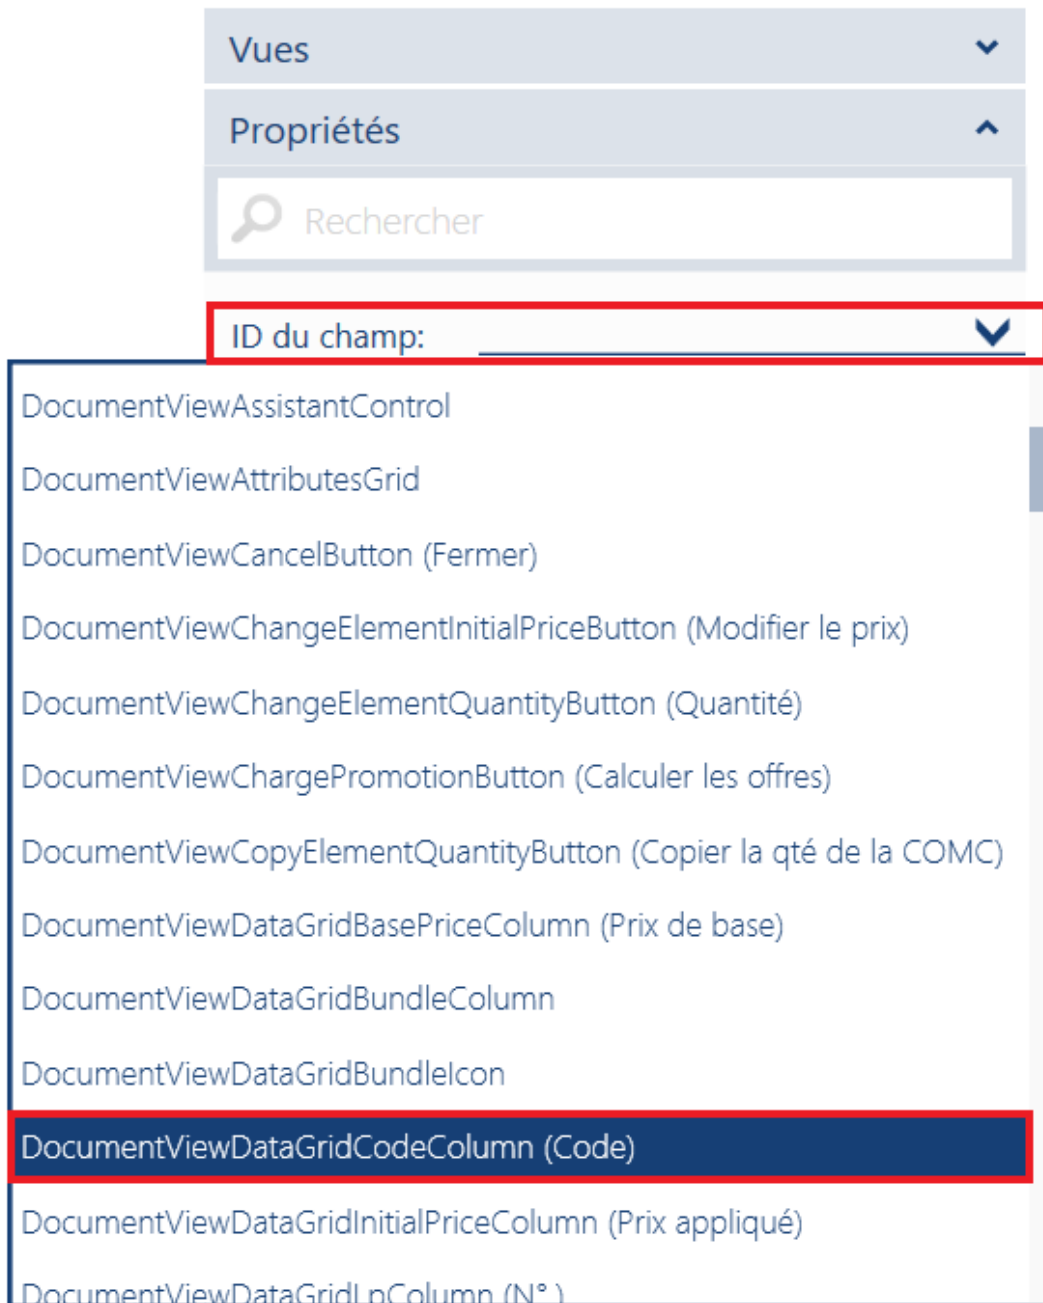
Vues

Propriétés

Rechercher

ID du champ:

DocumentViewAssistantControl

DocumentViewAttributesGrid

DocumentViewCancelButton (Fermer)

DocumentViewChangeElementInitialPriceButton (Modifier le prix)

DocumentViewChangeElementQuantityButton (Quantité)

DocumentViewChargePromotionButton (Calculer les offres)

DocumentViewCopyElementQuantityButton (Copier la qté de la COMC)

DocumentViewDataGridBasePriceColumn (Prix de base)

DocumentViewDataGridBundleColumn

DocumentViewDataGridBundleIcon

DocumentViewDataGridCodeColumn (Code)

DocumentViewDataGridInitialPriceColumn (Prix appliqué)

DocumentViewDataGridLpColumn (N° )